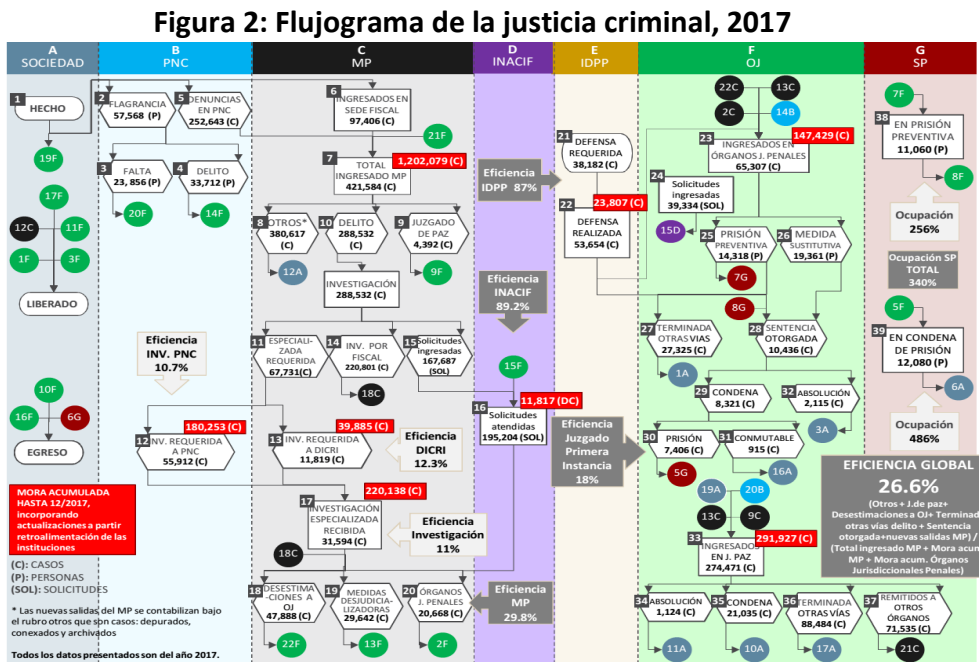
Figura 2: Flujograma de la justicia criminal, 2017

A SOCIEDAD

B PNC

C MP

D INACIF

E IDPP

F OJ

G SP

1 HECHO

19F

17F

12C

11F

1F

3F

LIBERADO

10F

16F

6G

EGRESO

MORA ACUMULADA HASTA 12/2017, incorporando actualizaciones a partir retroalimentación de las instituciones

(C): CASOS
(P): PERSONAS
(SOL): SOLICITUDES

* Las nuevas salidas del MP se contabilizan bajo el rubro otros que son casos: depurados, conexados y archivados

Todos los datos presentados son del año 2017.

2 FLAGRANCIA 57,568 (P)

5 DENUNCIAS EN PNC 252,643 (C)

3 FALTA 23, 856 (P)

4 DELITO 33,712 (P)

20F

14F

Eficiencia INV. PNC 10.7%

180,253 (C)

12 INV. REQUERIDA A PNC 55,912 (C)

6 INGRESADOS EN SEDE FISCAL 97,406 (C)

21F

7 TOTAL INGRESADO MP 421,584 (C)

1,202,079 (C)

8 OTROS* 380,617 (C)

10 DELITO 288,532 (C)

9 JUZGADO DE PAZ 4,392 (C)

12A

9F

INVESTIGACIÓN 288,532 (C)

11 ESPECIALIZADA REQUERIDA 67,731(C)

14 INV. POR FISCAL 220,801 (C)

15 Solicitudes ingresadas 167,687 (SOL)

18C

39,885 (C)

13 INV. REQUERIDA A DICRI 11,819 (C)

Eficiencia DICRI 12.3%

220,138 (C)

17 INVESTIGACIÓN ESPECIALIZADA RECIBIDA 31,594 (C)

Eficiencia Investigación 11%

18C

18 DESESTIMA-CIONES A OJ 47,888 (C)

19 MEDIDAS DESJUDICIA-LIZADORAS 29,642 (C)

20 ÓRGANOS J. PENALES 20,668 (C)

22F

13F

2F

Eficiencia IDPP 87%

Eficiencia INACIF 89.2%

15F

11,817 (DC)

16 Solicitudes atendidas 195,204 (SOL)

Eficiencia MP 29.8%

21 DEFENSA REQUERIDA 38,182 (C)

23,807 (C)

22 DEFENSA REALIZADA 53,654 (C)

Eficiencia Juzgado Primera Instancia 18%

22C

13C

2C

14B

147,429 (C)

23 INGRESADOS EN ÓRGANOS J. PENALES 65,307 (C)

24 Solicitudes ingresadas 39,334 (SOL)

15D

25 PRISIÓN PREVENTIVA 14,318 (P)

26 MEDIDA SUSTITUTIVA 19,361 (P)

7G

8G

27 TERMINADA OTRAS VIAS 27,325 (C)

28 SENTENCIA OTORGADA 10,436 (C)

1A

29 CONDENA 8,321 (C)

32 ABSOLUCIÓN 2,115 (C)

3A

30 PRISIÓN 7,406 (C)

31 CONMUTABLE 915 (C)

5G

16A

19A

20B

13C

9C

291,927 (C)

33 INGRESADOS EN J. PAZ 274,471 (C)

34 ABSOLUCIÓN 1,124 (C)

35 CONDENA 21,035 (C)

36 TERMINADA OTRAS VÍAS 88,484 (C)

37 REMITIDOS A OTROS ÓRGANOS 71,535 (C)

11A

10A

17A

21C

7F

38 EN PRISIÓN PREVENTIVA 11,060 (P)

8F

Ocupación 256%

Ocupación SP TOTAL 340%

5F

39 EN CONDENA DE PRISIÓN 12,080 (P)

6A

Ocupación 486%

EFICIENCIA GLOBAL 26.6%
(Otros + J.de paz+ Desestimaciones a OJ+ Terminad otras vías delito + Sentencia otorgada+nuevas salidas MP) / (Total ingresado MP + Mora acum MP + Mora acum. Órganos Jurisdiccionales Penales)